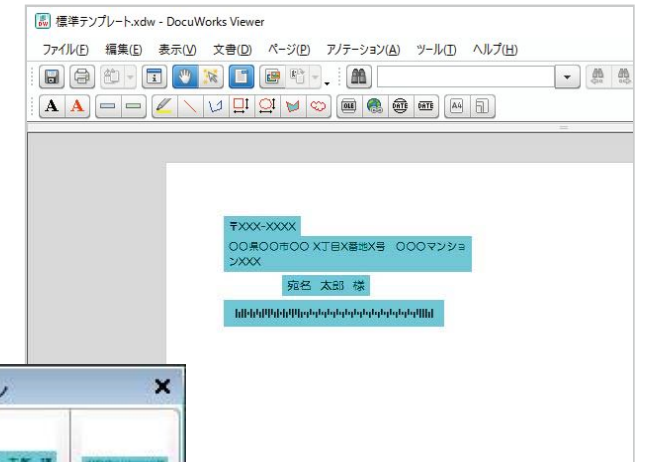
標準テンプレート.xdw - DocuWorks Viewer

ファイル(F) 編集(E) 表示(V) 文書(D) ページ(P) アノテーション(A) ツール(T) ヘルプ(H)

A A

OLE DATE DATE A4

〒XXX-XXXX
〇〇県〇〇市〇〇 X丁目X番地X号 〇〇〇マンションXXX

宛名 太郎 様

×